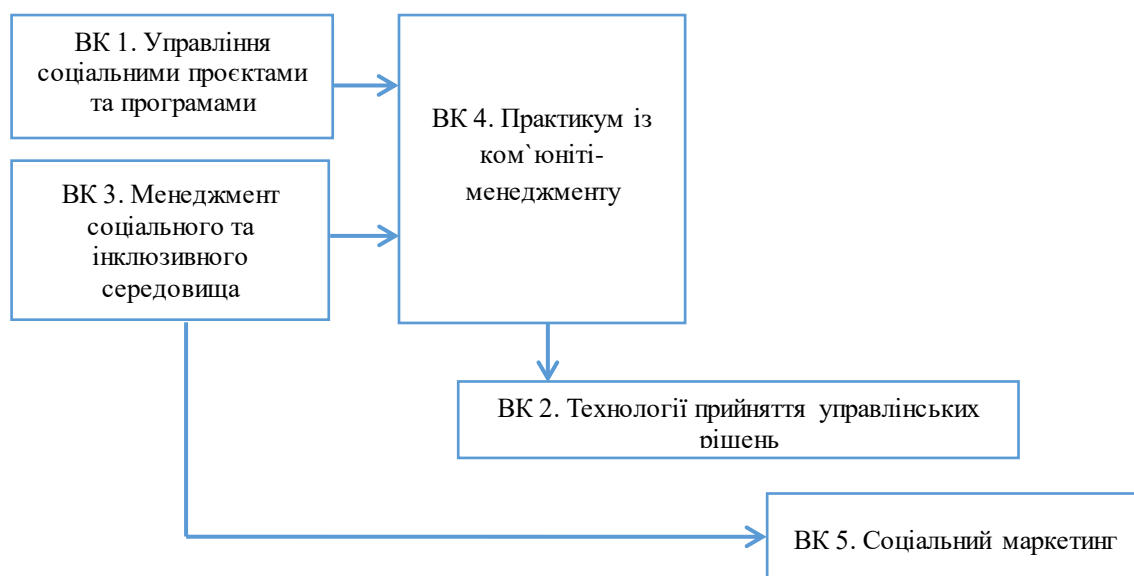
ВК 1. Управління соціальними проєктами та програмами

ВК 4. Практикум із ком`юніті-менеджменту

ВК 3. Менеджмент соціального та інклюзивного середовища

ВК 2. Технології прийняття управлінських рішень

ВК 5. Соціальний маркетинг